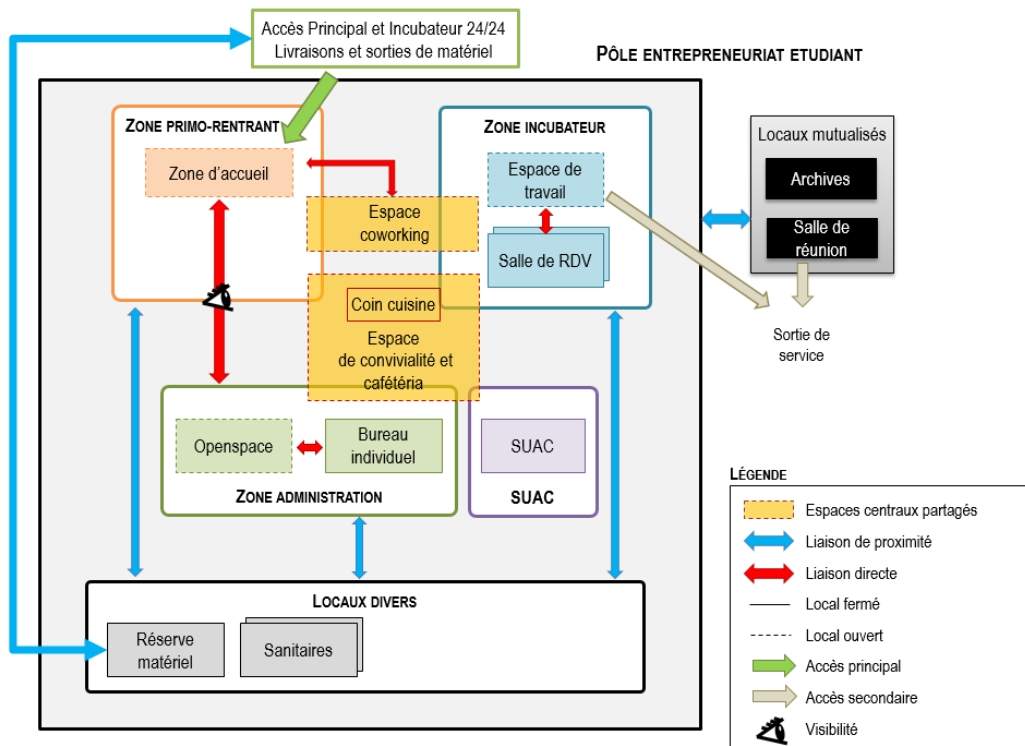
Accès Principal et Incubateur 24/24
Livraisons et sorties de matériel

PÔLE ENTREPRENEURIAT ETUDIANT

ZONE PRIMO-RENTRANT

Zone d'accueil

Espace coworking

ZONE INCUBATEUR

Espace de travail

Salle de RDV

Locaux mutualisés

Archives

Salle de réunion

Sortie de service

Coin cuisine

Espace de convivialité et cafétéria

Openspace

Bureau individuel

ZONE ADMINISTRATION

SUAC

SUAC

LOCAUX DIVERS

Réserve matériel

Sanitaires

LÉGENDE

Espaces centraux partagés

Liaison de proximité

Liaison directe

Local fermé

Local ouvert

Accès principal

Accès secondaire

Visibilité